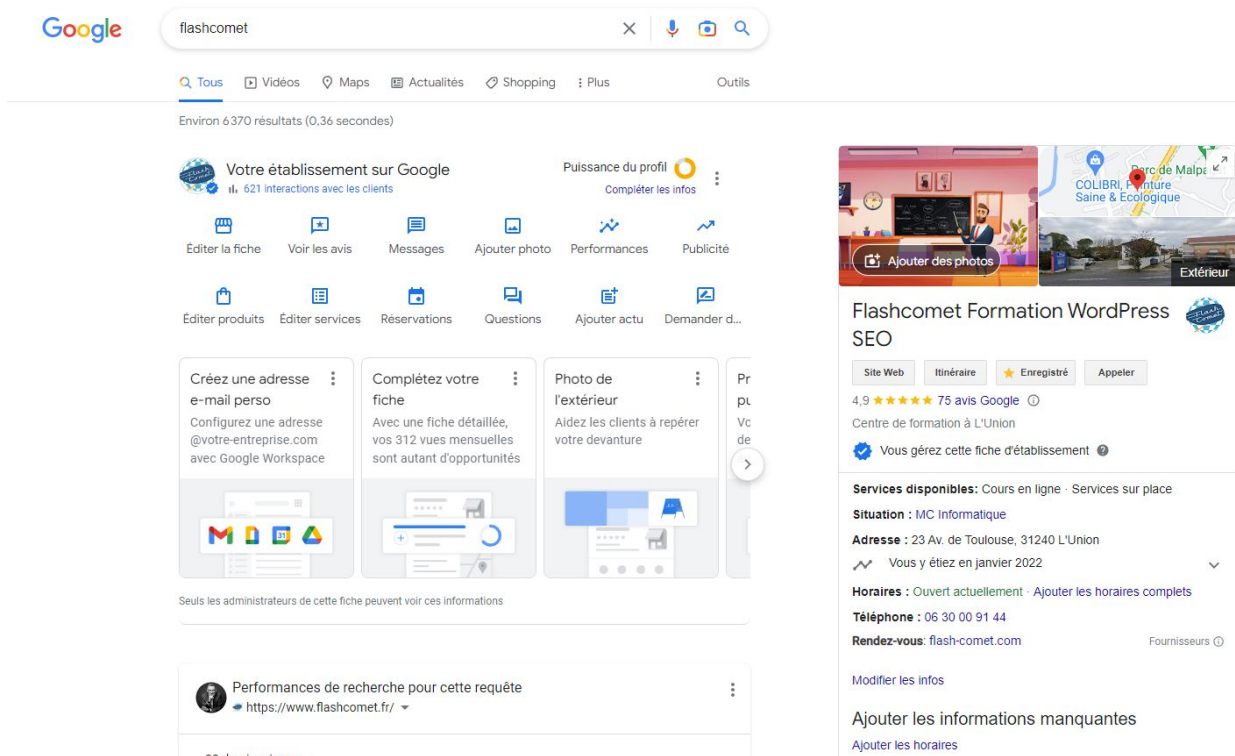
Google

flashcomet

Tous Vidéos Maps Actualités Shopping Plus Outils

Environ 6370 résultats (0,36 secondes)

Votre établissement sur Google
621 interactions avec les clients

Puissance du profil
Compléter les infos

Éditer la fiche Voir les avis Messages Ajouter photo Performances Publicité

Éditer produits Éditer services Réservations Questions Ajouter actu Demander d...

Créez une adresse e-mail perso
Configurez une adresse @votre-entreprise.com avec Google Workspace

Complétez votre fiche
Avec une fiche détaillée, vos 312 vues mensuelles sont autant d'opportunités

Photo de l'extérieur
Aidez les clients à repérer votre devanture

Pr pu Vo de

Seuls les administrateurs de cette fiche peuvent voir ces informations

Performances de recherche pour cette requête
https://www.flashcomet.fr/

Ajouter des photos

Parc de Malpa
COLIBRI, Peinture Saine & Écologique

Extérieur

Flashcomet Formation WordPress SEO

Site Web Itinéraire Enregistré Appeler

4,9 ★★★★★ 75 avis Google

Centre de formation à L'Union

Vous gérez cette fiche d'établissement

Services disponibles: Cours en ligne · Services sur place

Situation : MC Informatique

Adresse : 23 Av. de Toulouse, 31240 L'Union

Vous y étiez en janvier 2022

Horaires : Ouvert actuellement · Ajouter les horaires complets

Téléphone : 06 30 00 91 44

Rendez-vous: flash-comet.com

Fournisseurs

Modifier les infos

Ajouter les informations manquantes

Ajouter les horaires